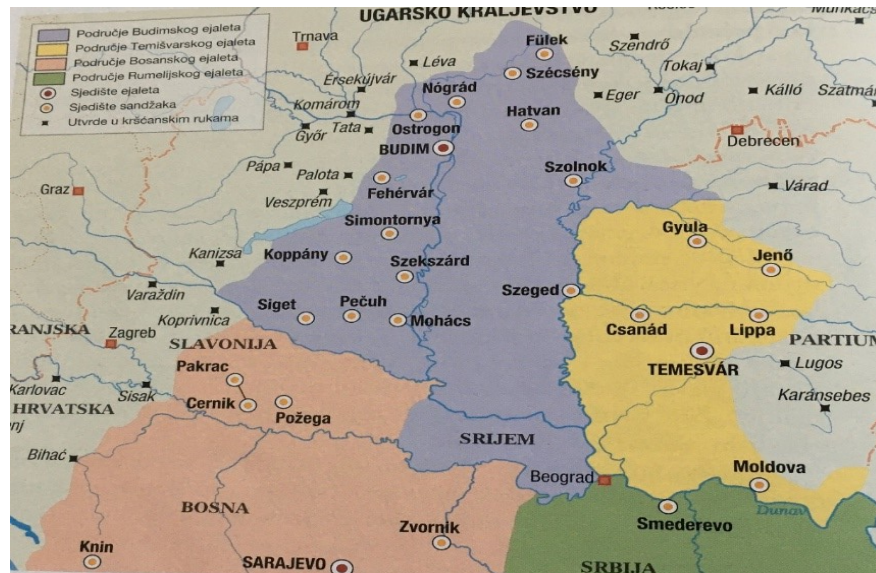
Područje Budimskog ejaleta
Područje Temišvarskog ejaleta
Područje Bosanskog ejaleta
Područje Rumelijskog ejaleta
Sjedište ejaleta
Sjedište sandžaka
Utvrde u kršćanskim rukama

UGARSKO KRALJEVSTVO
Trnava
Léva
Fülek
Szendrő
Szécsény
Tokaj
Érsekújvár
Nógrád
Eger
Ónod
Kálló
Szatmár
Komárom
Hatvan
Győr
Tata
Ostrogon
BUDIM
Debrecen
Pápa
Palota
Szolnok
Graz
Fehérvár
Várad
Veszprém
Simontornya
Gyula
Kanizsa
Koppány
Szekszárd
Jenő
Varaždin
Siget
Pečuh
Szeged
Koprivnica
Mohács
Csanád
Lippa
RANJSKA
Zagreb
PARTIUM
SLAVONIJA
Lugos
Pakrac
TEMESVÁR
Karlovac
Sisak
Karánsebes
HRVATSKA
Cernik
Požega
SRIJEM
Bihać
Beograd
Moldova
BOSNA
Smederevo
Dunav
Zvornik
Knin
SARAJEVO
SRBIJA